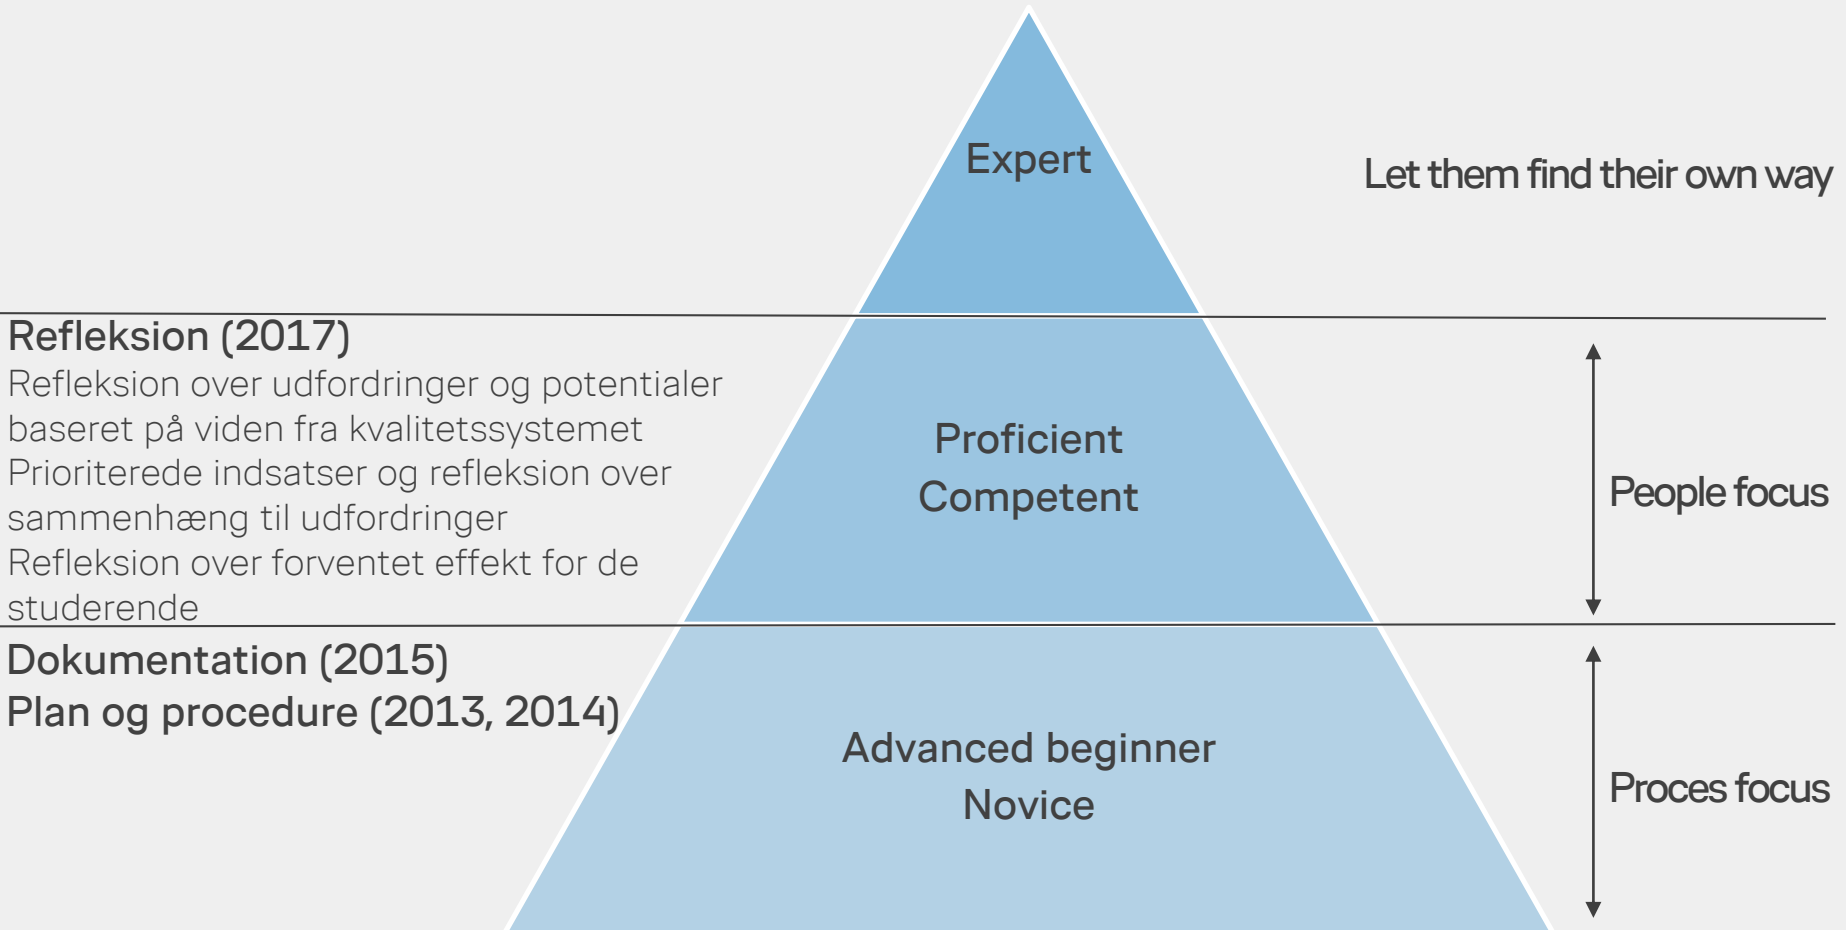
Expert

Let them find their own way

Refleksion (2017)
Refleksion over udfordringer og potentialer baseret på viden fra kvalitetssystemet
Prioriterede indsatser og refleksion over sammenhæng til udfordringer
Refleksion over forventet effekt for de studerende

Proficient
Competent

People focus

Dokumentation (2015)
Plan og procedure (2013, 2014)

Advanced beginner
Novice

Proces focus